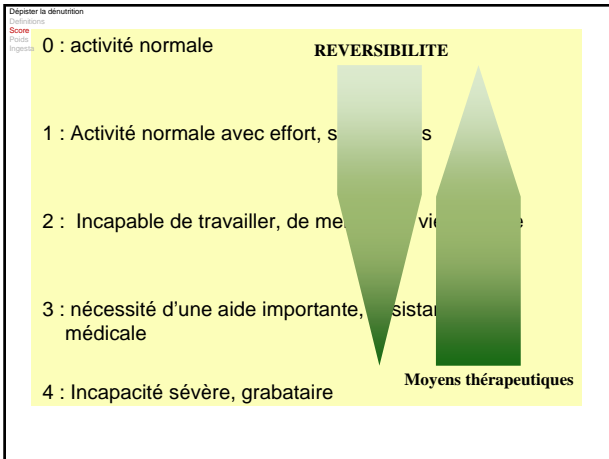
Dépister la dénutrition
Definitions
Score
Poids
Ingesta

0 : activité normale

REVERSIBILITE

1 : Activité normale avec effort, s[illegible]s

2 : Incapable de travailler, de me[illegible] vie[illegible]e

3 : nécessité d'une aide importante, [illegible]sistan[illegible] médicale

4 : Incapacité sévère, grabataire

Moyens thérapeutiques